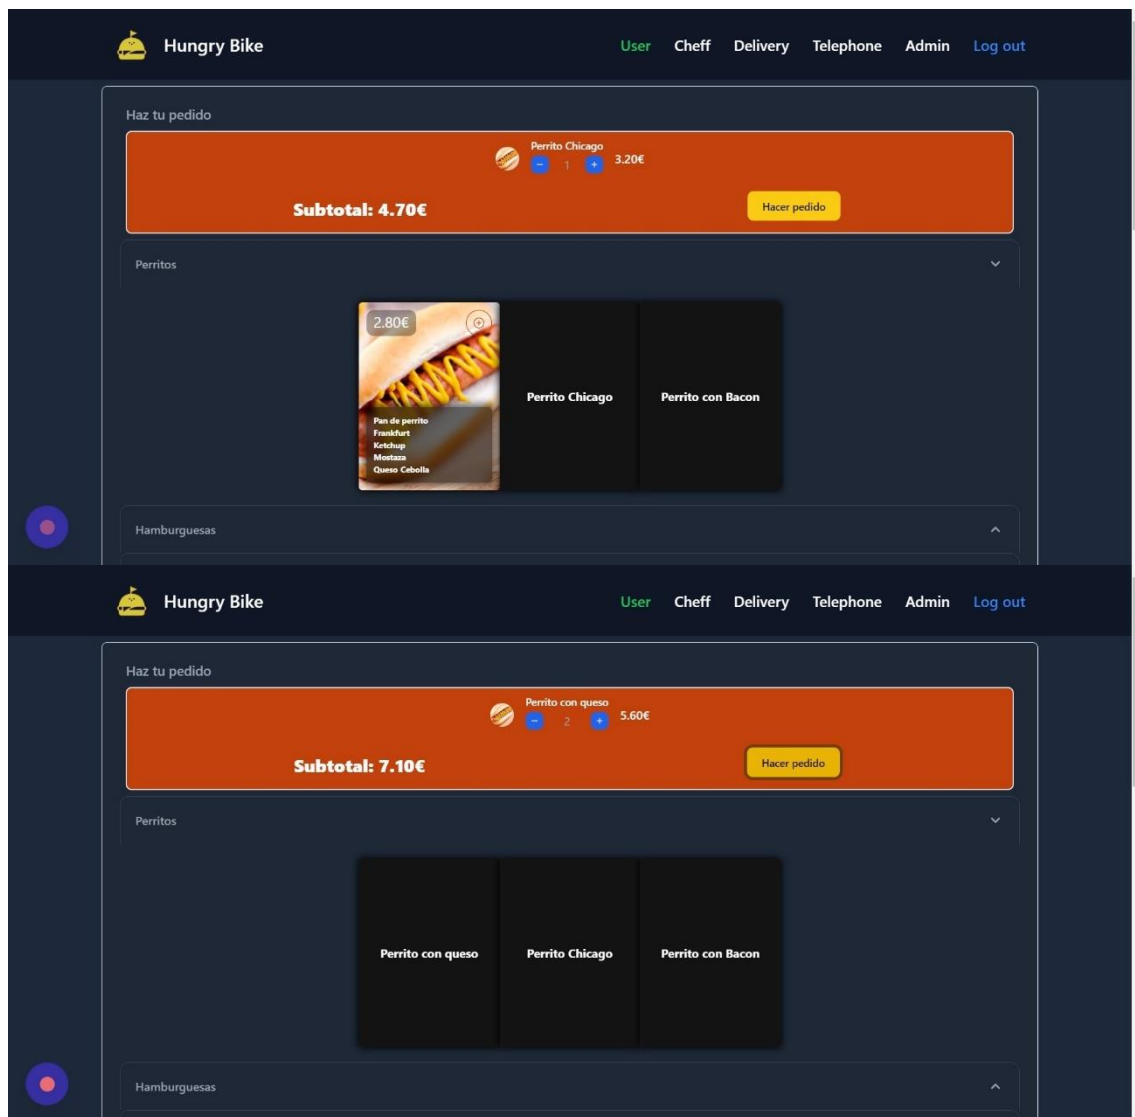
Hungry Bike

User Cheff Delivery Telephone Admin Log out

Haz tu pedido

Perrito Chicago
− 1 + 3.20€

Subtotal: 4.70€

Hacer pedido

Perritos

2.80€

Pan de perrito
Frankfurt
Ketchup
Mostaza
Queso Cebolla

Perrito Chicago

Perrito con Bacon

Hamburguesas

Hungry Bike

User Cheff Delivery Telephone Admin Log out

Haz tu pedido

Perrito con queso
− 2 + 5.60€

Subtotal: 7.10€

Hacer pedido

Perritos

Perrito con queso

Perrito Chicago

Perrito con Bacon

Hamburguesas